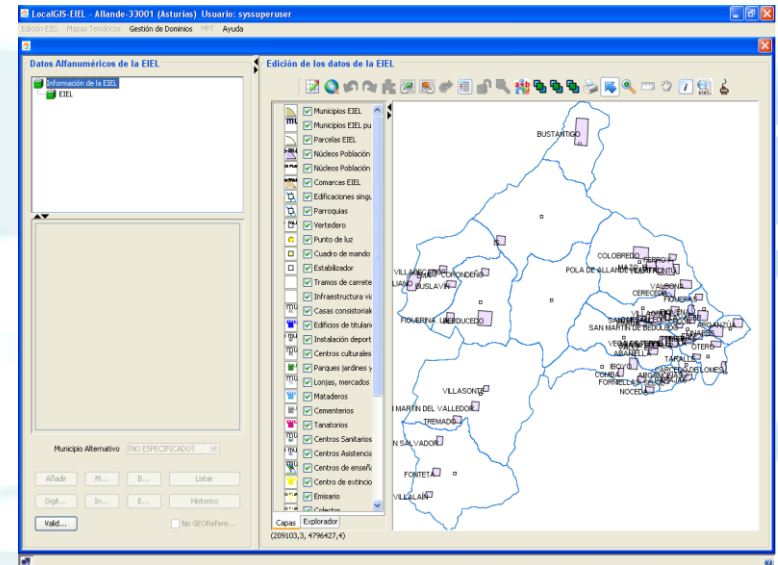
LocalGIS-EIEL - Allande-33001 (Asturias) Usuario: syssuperuser

Edición EIEL  Mapas Temáticos  Gestión de Dominios  MPT  Ayuda

Datos Alfanuméricos de la EIEL

Información de la EIEL

EIEL

Municipio Alternativo  NO ESPECIFICADO

Añadir  M...  B...  Listar

Digit...  In...  E...  Historico

Valid...  No GEORefere...

Edición de los datos de la EIEL

Municipios EIEL
Municipios EIEL pu
Parcelas EIEL
Núcleos Población
Núcleos Población
Comarcas EIEL
Edificaciones singu
Parroquias
Vertedero
Punto de luz
Cuadro de mando
Estabilizador
Tramos de carrete
Infraestructura via
Casas consistorial
Edificios de titulari
Instalación deport
Centros culturales
Parques jardines y
Lonjas, mercados
Mataderos
Cementerios
Tanatorios
Centros Sanitarios
Centros Asistencia
Centros de enseñ
Centro de extincio
Emisario
Colector

Capas  Explorador

BUSTANTIGO
COLOBREDO
FERROY
POLA DE ALLANDE
VILLAN
CORONDEÑO
LIANO
BUSLAVIN
CERECEDA
VALDONA
FIGUERA
FIGUERINA
LINOUCEDO
SAN MARTIN DE BEDULEDO
ARGANZUA
OTERO
ABARELLA
TARALLE
BOYO
LOMES
CONCA
FORNELLA
NOCEDA
VILLASONTE
SAN MARTIN DEL VALLEDOR
TREMADO
SAN SALVADOR
FONTETA
VILLALAIN

(209103,3, 4796427,4)